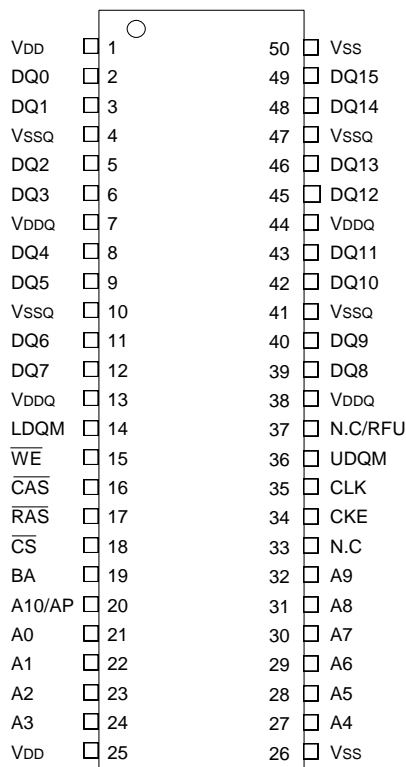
VDD 1
DQ0 2
DQ1 3
VSSQ 4
DQ2 5
DQ3 6
VDDQ 7
DQ4 8
DQ5 9
VSSQ 10
DQ6 11
DQ7 12
VDDQ 13
LDQM 14
$\overline{WE}$ 15
$\overline{CAS}$ 16
$\overline{RAS}$ 17
$\overline{CS}$ 18
BA 19
A10/AP 20
A0 21
A1 22
A2 23
A3 24
VDD 25

50 VSS
49 DQ15
48 DQ14
47 VSSQ
46 DQ13
45 DQ12
44 VDDQ
43 DQ11
42 DQ10
41 VSSQ
40 DQ9
39 DQ8
38 VDDQ
37 N.C/RFU
36 UDQM
35 CLK
34 CKE
33 N.C
32 A9
31 A8
30 A7
29 A6
28 A5
27 A4
26 VSS